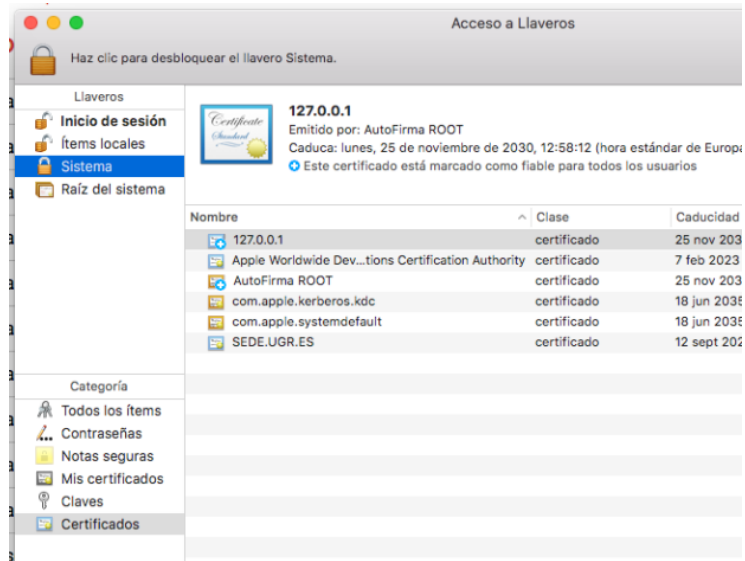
Acceso a Llaveros

Haz clic para desbloquear el llavero Sistema.

Llaveros
Inicio de sesión
Ítems locales
Sistema
Raíz del sistema

Certificate Standard

127.0.0.1
Emitido por: AutoFirma ROOT
Caduca: lunes, 25 de noviembre de 2030, 12:58:12 (hora estándar de Europa
Este certificado está marcado como fiable para todos los usuarios

| Nombre | Clase | Caducidad |
|---|---|---|
| 127.0.0.1 | certificado | 25 nov 203 |
| Apple Worldwide Dev…tions Certification Authority | certificado | 7 feb 2023 |
| AutoFirma ROOT | certificado | 25 nov 203 |
| com.apple.kerberos.kdc | certificado | 18 jun 2035 |
| com.apple.systemdefault | certificado | 18 jun 2035 |
| SEDE.UGR.ES | certificado | 12 sept 202 |

Categoría
Todos los ítems
Contraseñas
Notas seguras
Mis certificados
Claves
Certificados